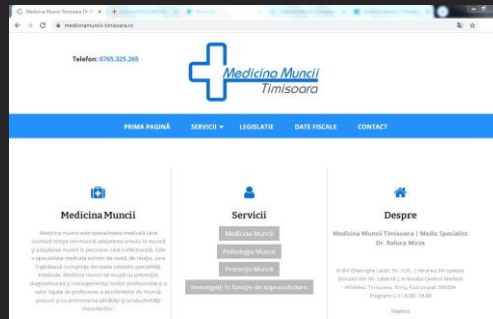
Medicina Muncii Timisoara | Dr. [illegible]

medicinamuncii-timisoara.ro

Telefon: 0765.325.265

Medicina Muncii
Timisoara

PRIMA PAGINĂ SERVICII LEGISLATIE DATE FISCALE CONTACT

Medicina Muncii

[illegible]

Servicii

Medicina Muncii

Psihologia Muncii

Protecția Muncii

Investigații în funcție de suprasolicitare

Despre

Medicina Muncii Timisoara | Medic Specialist Dr. Raluca Mirza

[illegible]

Telefon